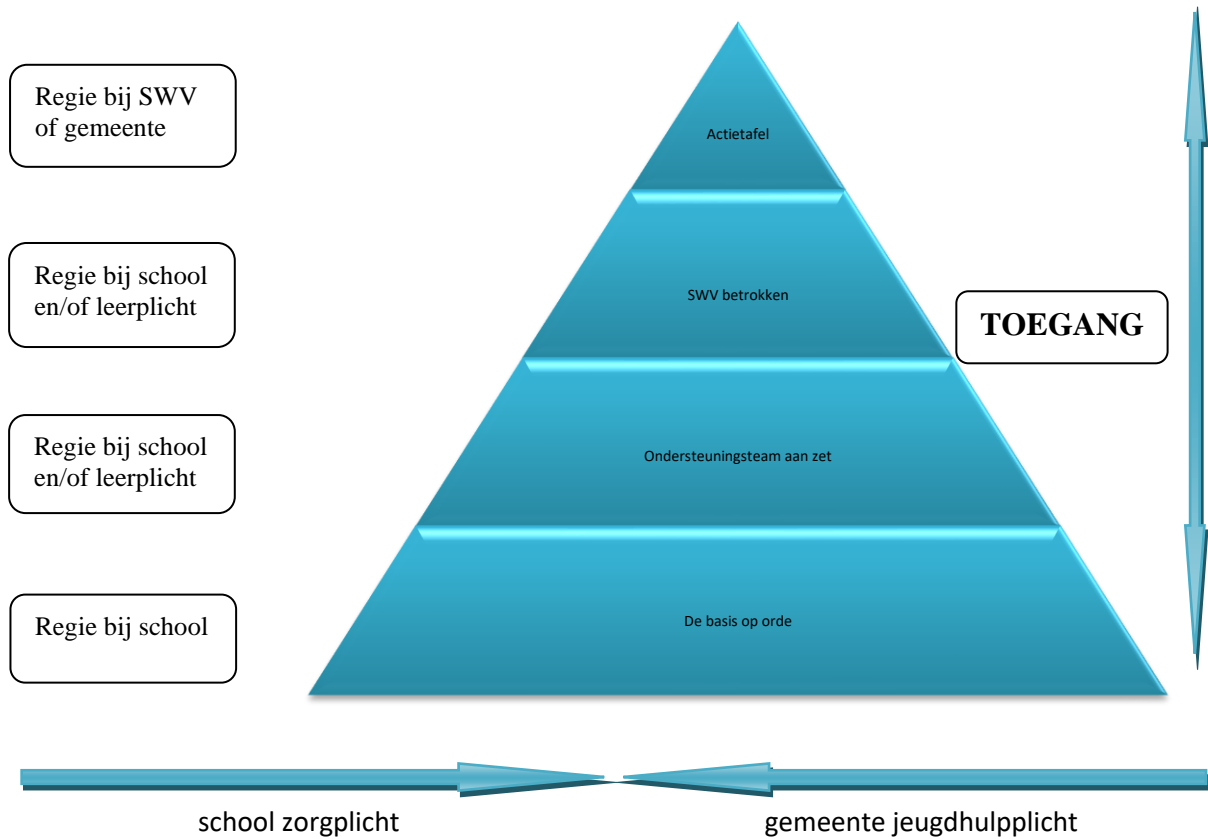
Regie bij SWV of gemeente

Actietafel

Regie bij school en/of leerplicht

SWV betrokken

TOEGANG

Regie bij school en/of leerplicht

Ondersteuningsteam aan zet

Regie bij school

De basis op orde

school zorgplicht

gemeente jeugdhulpplicht